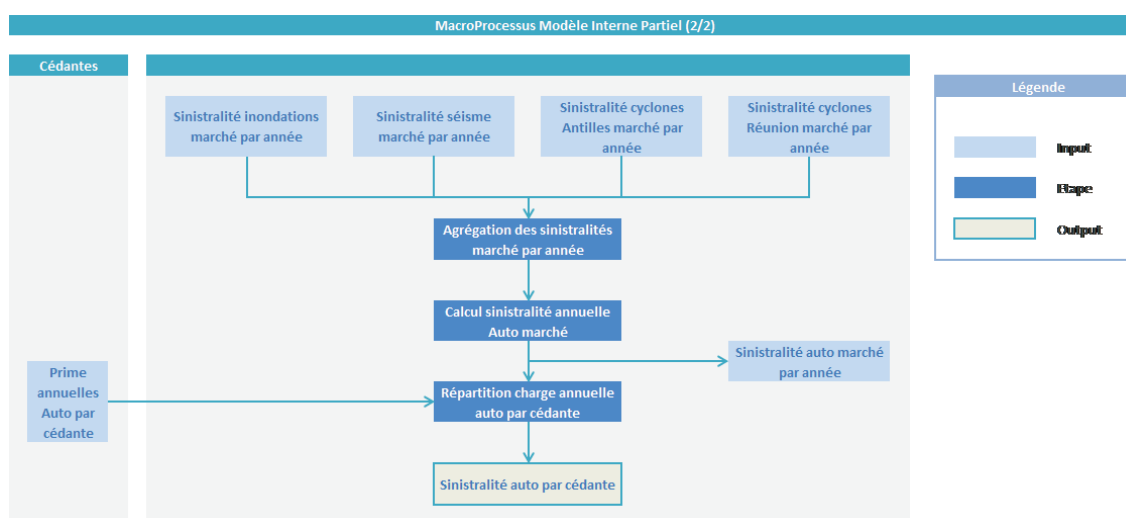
MacroProcessus Modèle Interne Partiel (2/2)

Cédantes

Sinistralité inondations marché par année

Sinistralité séisme marché par année

Sinistralité cyclones Antilles marché par année

Sinistralité cyclones Réunion marché par année

Agrégation des sinistralités marché par année

Calcul sinistralité annuelle Auto marché

Sinistralité auto marché par année

Prime annuelles Auto par cédante

Répartition charge annuelle auto par cédante

Sinistralité auto par cédante

Légende

Input

Etape

Output